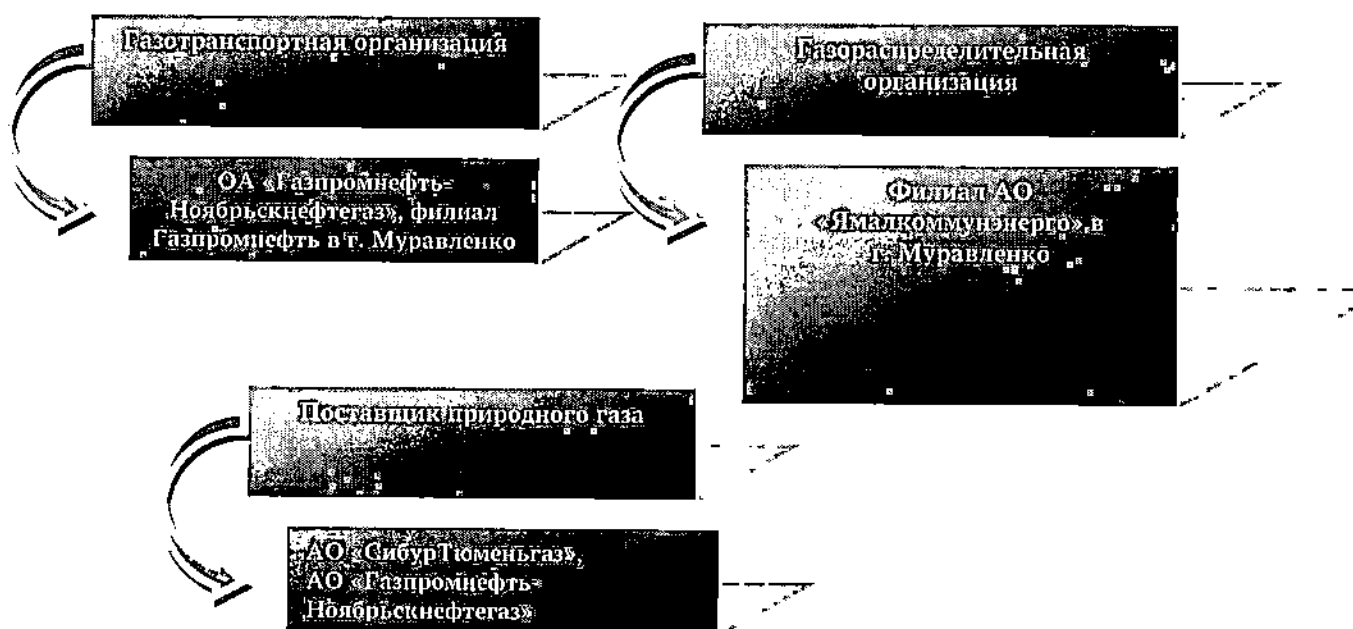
Газотранспортная организация

ОА «Газпромнефть-Ноябрьскнефтегаз», филиал Газпромнефть в г. Муравленко

Газораспределительная организация

Филиал АО «Ямалкоммунэнерго» в г. Муравленко

Поставщик природного газа

АО «СибурТюменьгаз», АО «Газпромнефть-Ноябрьскнефтегаз»